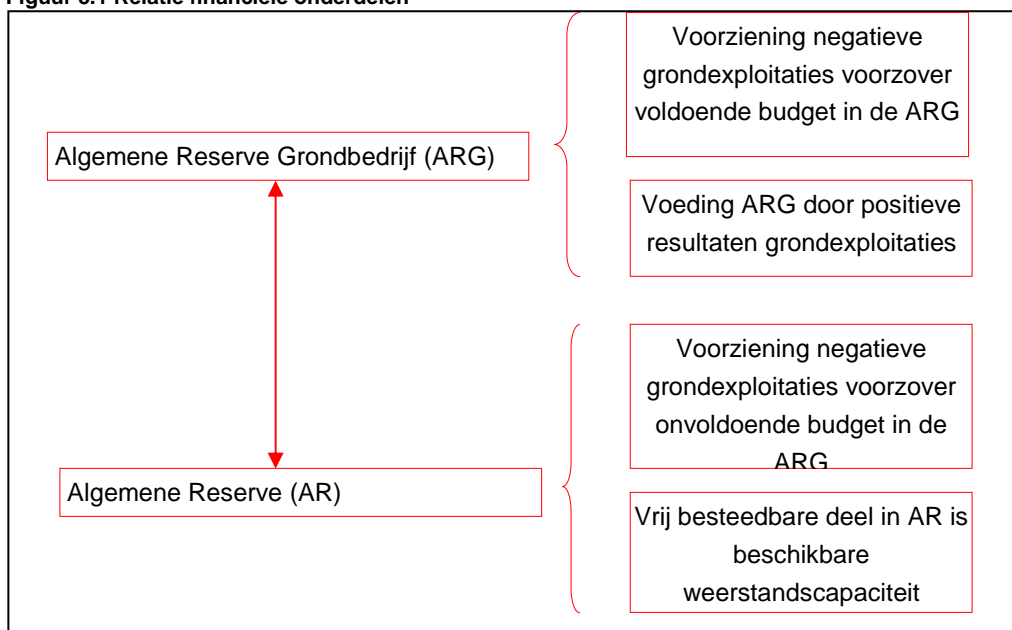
Figuur 3.1 Relatie financiële onderdelen

Algemene Reserve Grondbedrijf (ARG)

Voorziening negatieve grondexploitaties voorzover voldoende budget in de ARG

Voeding ARG door positieve resultaten grondexploitaties

Algemene Reserve (AR)

Voorziening negatieve grondexploitaties voorzover onvoldoende budget in de ARG

Vrij besteedbare deel in AR is beschikbare weerstandscapaciteit